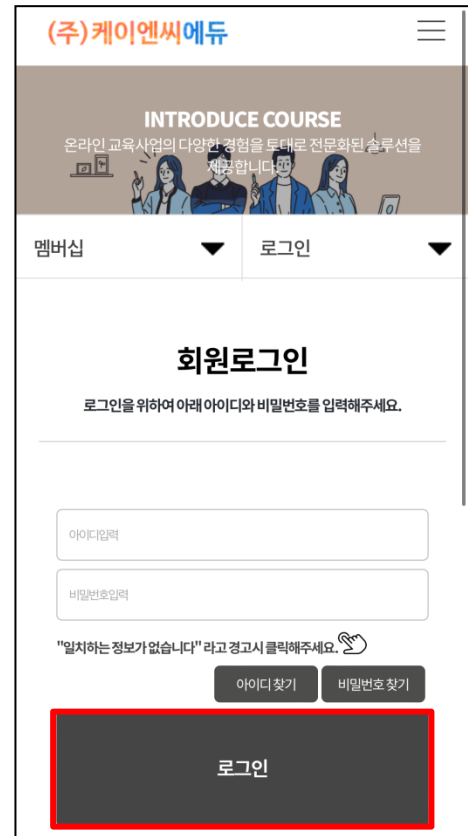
(주)케이엔씨에듀

INTRODUCE COURSE
온라인 교육사업의 다양한 경험을 토대로 전문화된 솔루션을 제공합니다.

멤버십

로그인

회원로그인

로그인을 위하여 아래 아이디와 비밀번호를 입력해주세요.

아이디입력

비밀번호입력

"일치하는 정보가 없습니다" 라고 경고시 클릭해주세요.

아이디 찾기

비밀번호 찾기

로그인